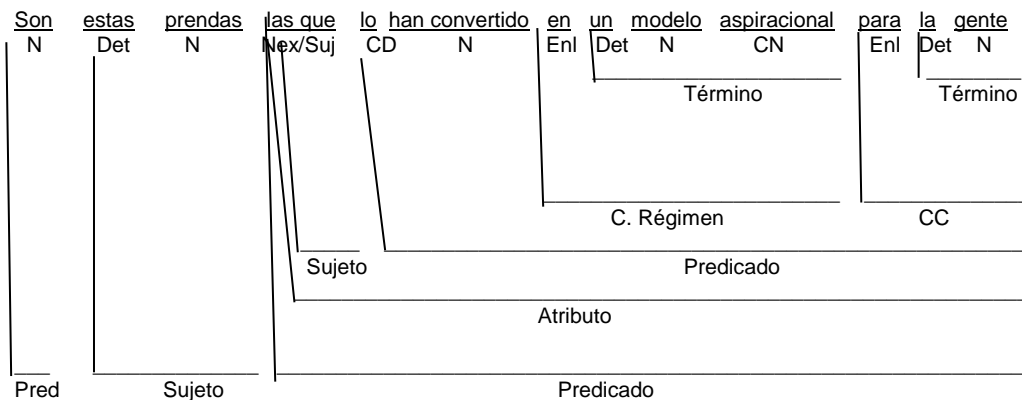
Son estas prendas las que lo han convertido en un modelo aspiracional para la gente

N Det N Nex/Suj CD N Enl Det N CN Enl Det N

Término

Término

C. Régimen

CC

Sujeto

Predicado

Atributo

Pred

Sujeto

Predicado